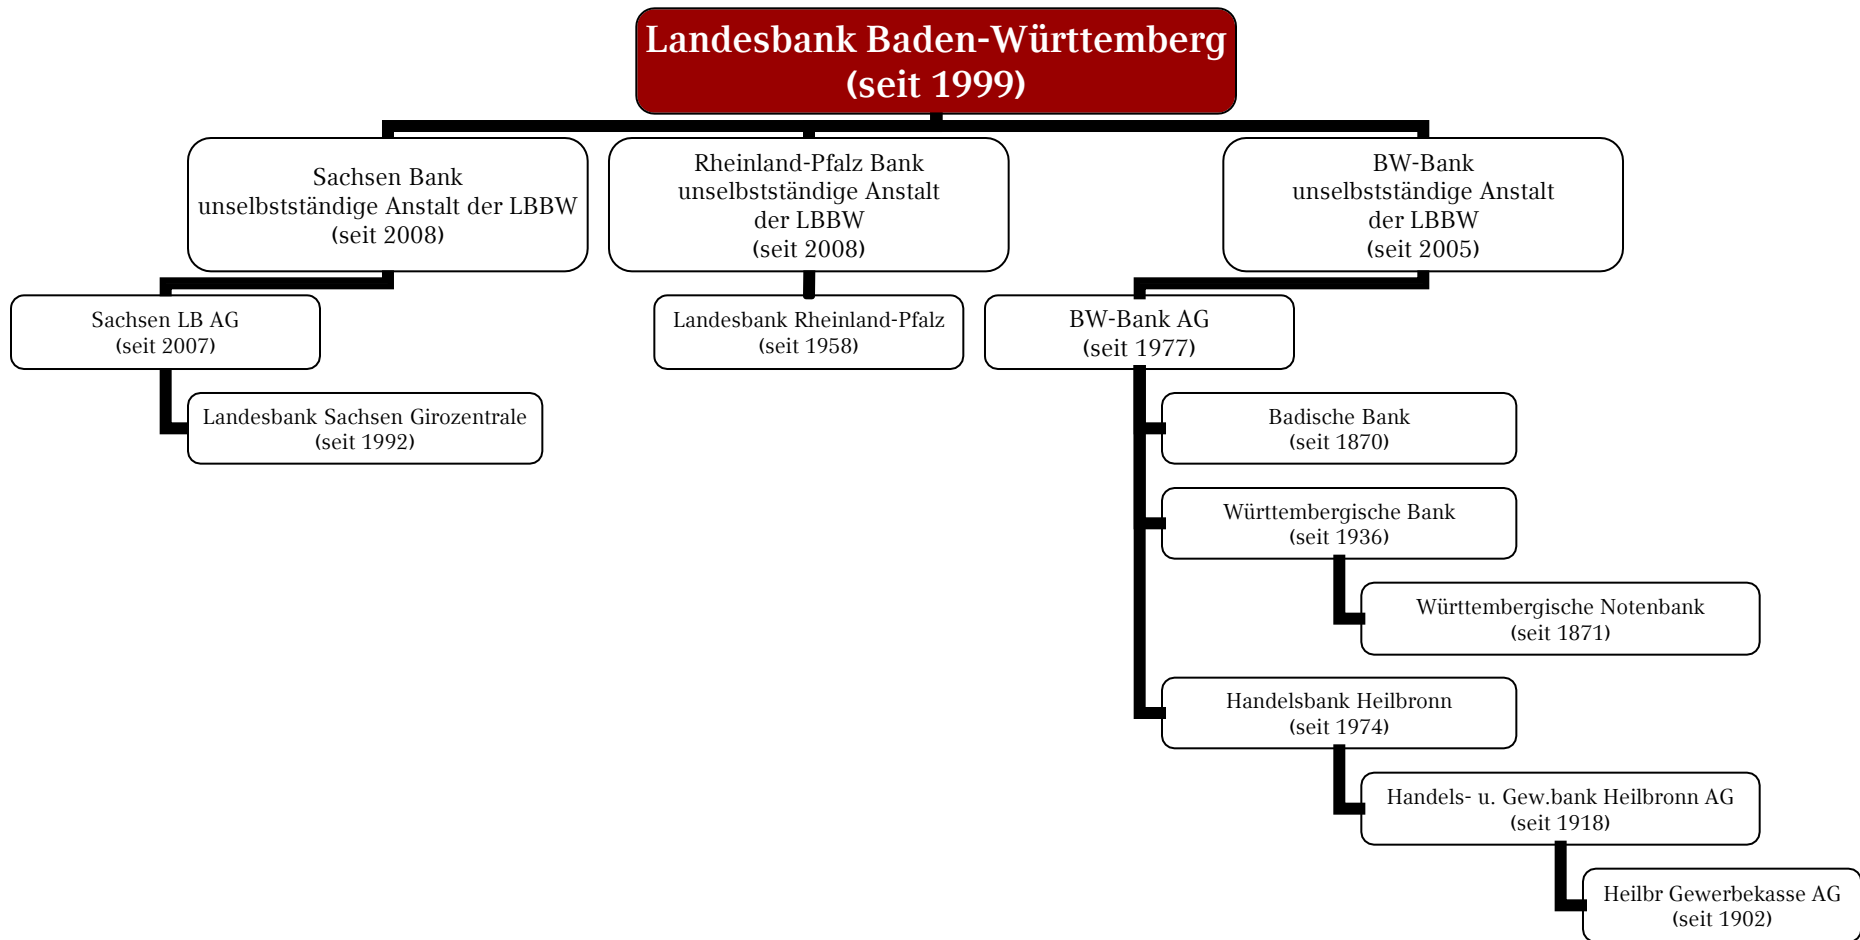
Landesbank Baden-Württemberg
(seit 1999)

Sachsen Bank
unselbstständige Anstalt der LBBW
(seit 2008)

Rheinland-Pfalz Bank
unselbstständige Anstalt
der LBBW
(seit 2008)

BW-Bank
unselbstständige Anstalt
der LBBW
(seit 2005)

Sachsen LB AG
(seit 2007)

Landesbank Sachsen Girozentrale
(seit 1992)

Landesbank Rheinland-Pfalz
(seit 1958)

BW-Bank AG
(seit 1977)

Badische Bank
(seit 1870)

Württembergische Bank
(seit 1936)

Württembergische Notenbank
(seit 1871)

Handelsbank Heilbronn
(seit 1974)

Handels- u. Gew.bank Heilbronn AG
(seit 1918)

Heilbr Gewerbekasse AG
(seit 1902)